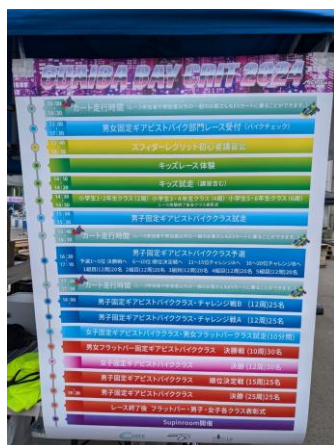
SUMIDA DAY CRIT 2024

カート走行時間 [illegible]

男女固定ギアピストバイク部門レース受付（バイクチェック）

スフィダーレクリット初心者講習会

キッズレース 体験

キッズレース 試走（講習含む）

小学生1・2年生クラス（1周） 小学生3・4年生クラス（1周） 小学生5・6年生クラス（1周）

男女固定ギアピストバイククラス試走

カート走行時間 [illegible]

男子固定ギアピストバイククラス予選

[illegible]

男子固定ギアピストバイククラス・チャレンジ戦B（12周）25名

男子固定ギアピストバイククラス・チャレンジ戦A（12周）25名

女子固定ギアピストバイククラス・男女フラットバークラス試走（10分間）

男女フラットバー・固定ギアピストバイククラス 決勝戦（10周）30名

女子固定ギアピストバイククラス 決勝（12周）30名

男子固定ギアピストバイククラス 順位決定戦（15周）25名

男子固定ギアピストバイククラス 決勝戦（25周）25名

レース終了後 フラットバー・男子・女子各クラス表彰式

Supinroom開催